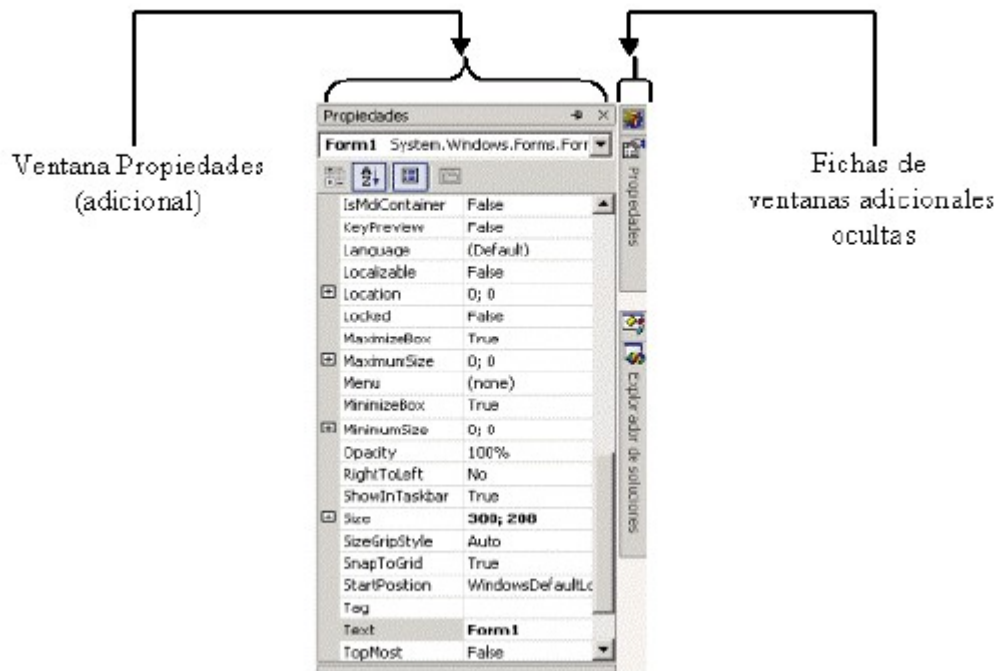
Ventana Propiedades (adicional)

Fichas de ventanas adicionales ocultas

Propiedades

Form1 System.Windows.Forms.Forr

| | |
|---|---|
| IsMdiContainer | False |
| KeyPreview | False |
| Language | (Default) |
| Localizable | False |
| Location | 0; 0 |
| Locked | False |
| MaximizeBox | True |
| MaximumSize | 0; 0 |
| Menu | (none) |
| MinimizeBox | True |
| MinimumSize | 0; 0 |
| Opacity | 100% |
| RightToLeft | No |
| ShowInTaskbar | True |
| Size | 300; 200 |
| SizeGripStyle | Auto |
| SnapToGrid | True |
| StartPosition | WindowsDefaultLo |
| Tag | |
| Text | Form1 |
| TopMost | False |

Propiedades

Explorador de soluciones